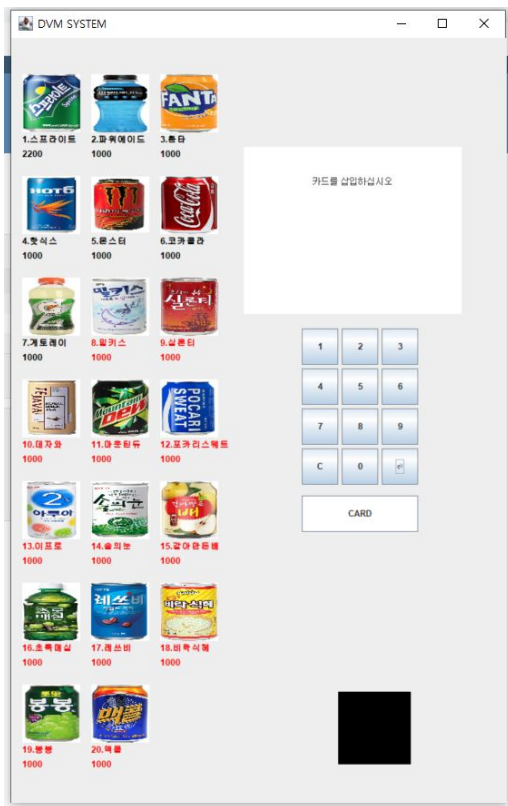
DVM SYSTEM

1.스프라이트
2200
2.파워에이드
1000
3.환타
1000

4.핫식스
1000
5.몬스터
1000
6.코카콜라
1000

7.게토레이
1000
8.밀키스
1000
9.실론티
1000

10.데자와
1000
11.마운틴듀
1000
12.포카리스웨트
1000

13.이프로
1000
14.솔의눈
1000
15.갈아만든배
1000

16.초록매실
1000
17.레쓰비
1000
18.비락식혜
1000

19.봉봉
1000
20.맥콜
1000

카드를 삽입하십시오

| 1 | 2 | 3 |
|---|---|---|
| 4 | 5 | 6 |
| 7 | 8 | 9 |
| C | 0 | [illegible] |

CARD